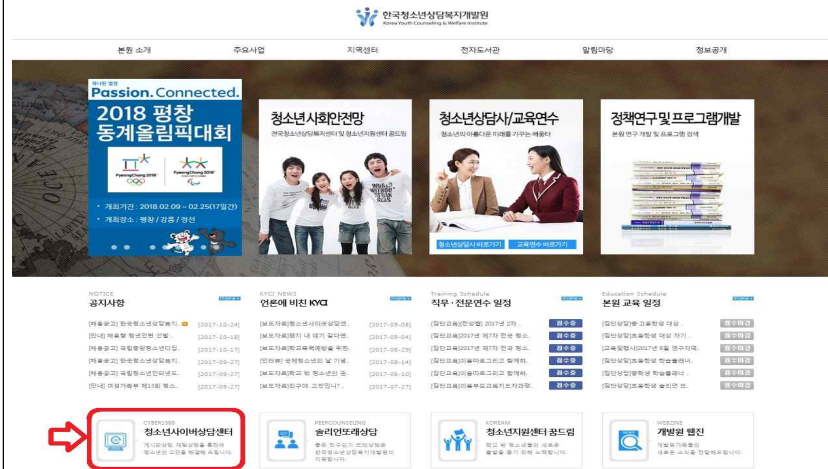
한국청소년상담복지개발원
Korea Youth Counseling & Welfare Institute

본원 소개 | 주요사업 | 지역센터 | 전자도서관 | 알림마당 | 정보공개

하나된 열정
Passion. Connected.
2018 평창 동계올림픽대회
PyeongChang 2018
개최기간 : 2018.02.09 ~ 02.25(17일간)
개최장소 : 평창 / 강릉 / 정선

청소년사회안전망
전국청소년상담복지센터 및 청소년지원센터 꿈드림

청소년상담사/교육연수
청소년의 아름다운 미래를 가꾸는 배움터
청소년상담사 바로가기 | 교육연수 바로가기

정책연구 및 프로그램개발
본원 연구 개발 및 프로그램 검색

NOTICE
공지사항
[채용공고] 한국청소년상담복지... [2017-10-24]
[안내] 제출할 행정안전 인정... [2017-10-18]
[채용공고] 국립청소년인터넷... [2017-10-17]
[채용공고] 한국청소년상담복지... [2017-09-27]
[채용공고] 국립청소년인터넷드... [2017-09-27]
[안내] 여성가족부 제18회 청소... [2017-09-27]

KYCI NEWS
언론에 비친 KYCI
[보도자료] 청소년사이버상담센... [2017-09-08]
[보도자료] 위기 내 예비 갈대한... [2017-09-04]
[보도자료] 학교폭력예방을 위한... [2017-08-29]
[언론보] 국제청소년의 날 기념... [2017-08-14]
[보도자료] 학교 밖 청소년의 권... [2017-08-10]
[보도자료] 한국아 고맙습니다... [2017-07-27]

Training Schedule
직무 · 전문연수 일정
[집단교육] 한국형 2017년 2차... 접수중
[집단교육] 2017년 제7차 한국 청소... 접수중
[집단교육] 2017년 제7차 한국 청소... 접수중
[집단교육] 이용자료그리고 함께하... 접수중
[집단교육] 이용자료그리고 함께하... 접수중
[집단교육] 이용프로그래지도자과정... 접수중

Education Schedule
본원 교육 일정
[집단상담] 중·고등학생 대상... 접수마감
[집단상담] 초등학생 대상 자기... 접수마감
[교육영상] 2017년 8월 연구지원... 접수마감
[집단상담] 초등학생 학습클래스... 접수마감
[집단상담] 중학생 학습클래스... 접수마감
[집단상담] 초등학생 슬기로 인... 접수마감

CYBER1388
청소년사이버상담센터
게시판상담, 채팅상담 등을 통하여 청소년의 고민을 해결해 드립니다.

PEERCOUNSELING
솔리언또래상담
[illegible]

KOREAM
청소년지원센터 꿈드림
학교 밖 청소년들의 새로운 출발을 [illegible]

WEBZINE
개발원 웹진
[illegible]